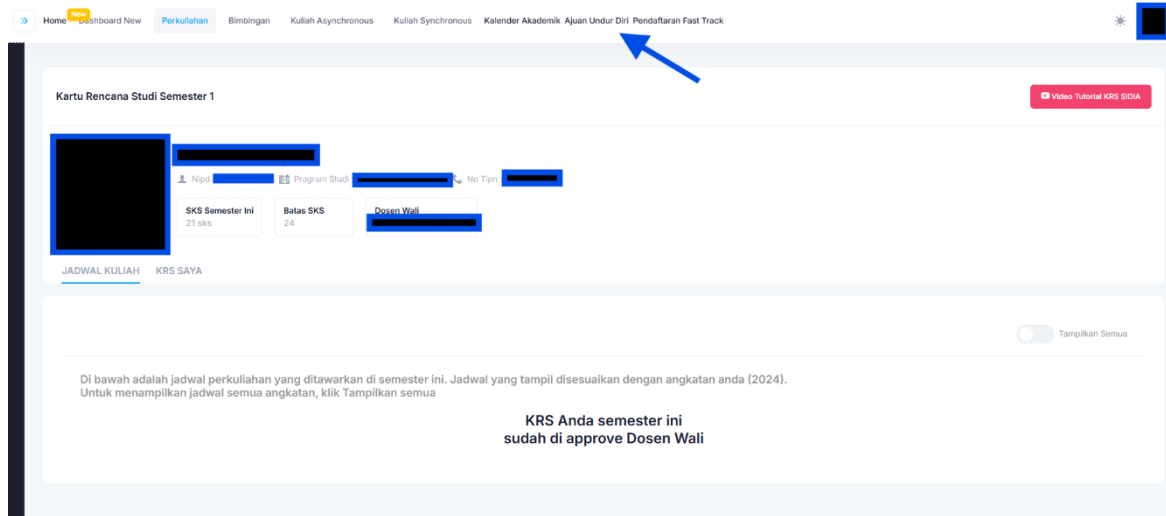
» Home New Dashboard New Perkuliahan Bimbingan Kuliah Asynchronous Kuliah Synchronous Kalender Akademik Ajuan Undur Diri Pendaftaran Fast Track

Kartu Rencana Studi Semester 1

Video Tutorial KRS SIDIA

Nipd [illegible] Program Studi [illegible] No Tlpn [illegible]

SKS Semester Ini
21 sks

Batas SKS
24

Dosen Wali
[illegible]

JADWAL KULIAH KRS SAYA

Tampilkan Semua

Di bawah adalah jadwal perkuliahan yang ditawarkan di semester ini. Jadwal yang tampil disesuaikan dengan angkatan anda (2024). Untuk menampilkan jadwal semua angkatan, klik Tampilkan semua

KRS Anda semester ini
sudah di approve Dosen Wali